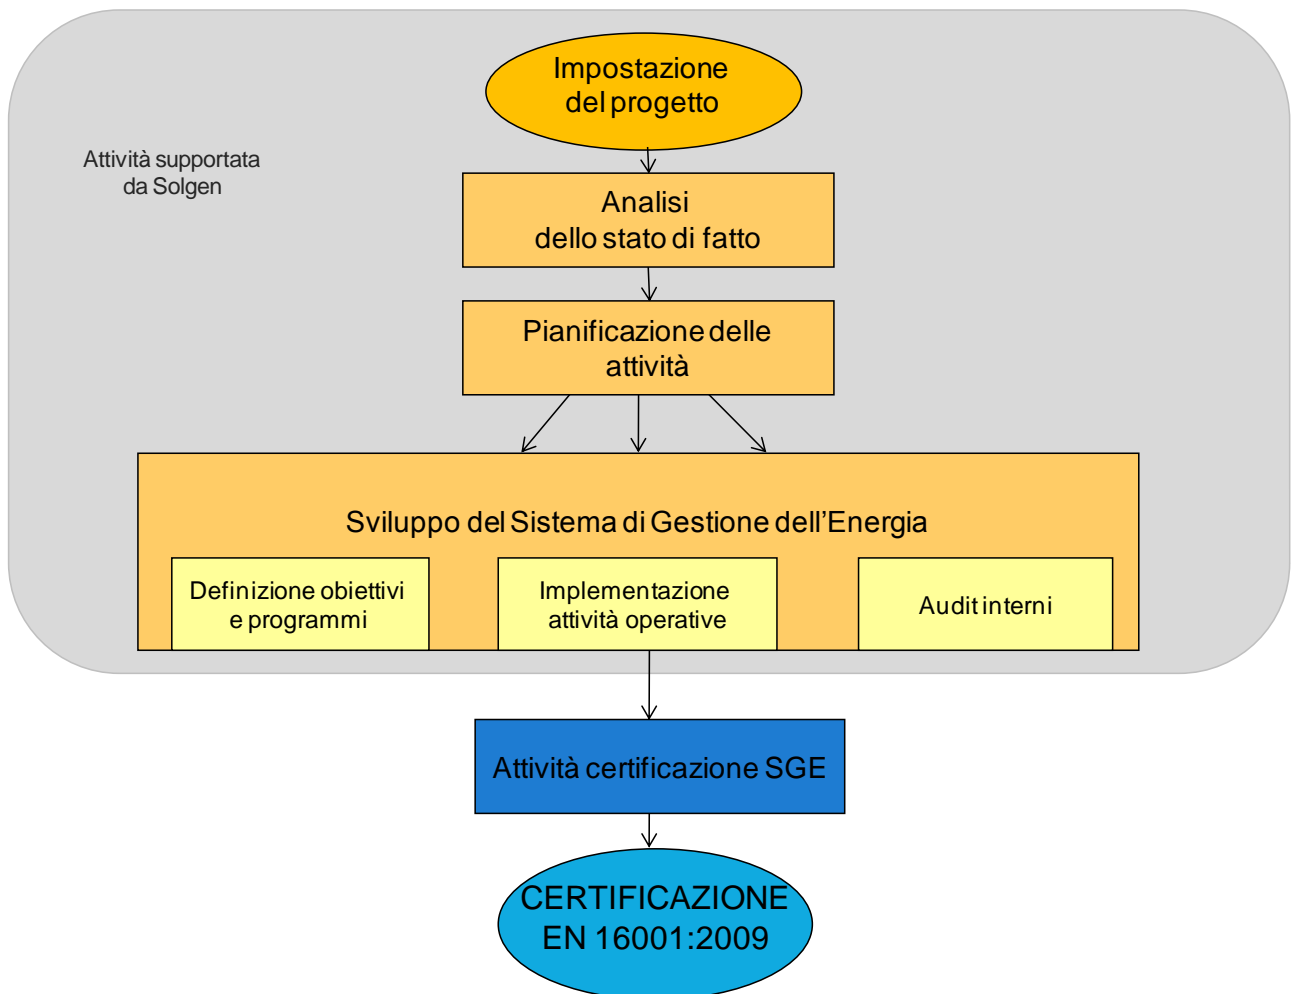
Impostazione del progetto

Attività supportata da Solgen

Analisi dello stato di fatto

Pianificazione delle attività

Sviluppo del Sistema di Gestione dell’Energia

Definizione obiettivi e programmi

Implementazione attività operative

Audit interni

Attività certificazione SGE

CERTIFICAZIONE EN 16001:2009